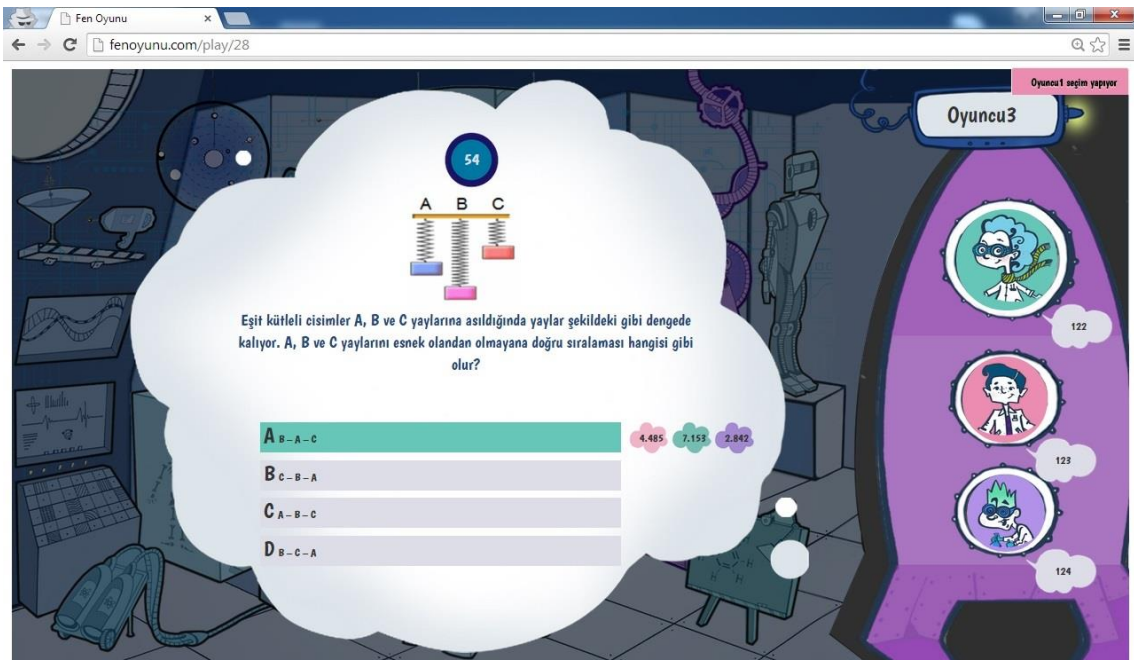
Fen Oyunu

fenoyunu.com/play/28

Oyuncu1 seçim yapıyor

Oyuncu3

54

A B C

Eşit kütleli cisimler A, B ve C yaylarına asıldığında yaylar şekildeki gibi dengede kalıyor. A, B ve C yaylarını esnek olandan olmayana doğru sıralaması hangisi gibi olur?

A B – A – C

4.485 7.153 2.842

B C – B – A

C A – B – C

D B – C – A

122

123

124